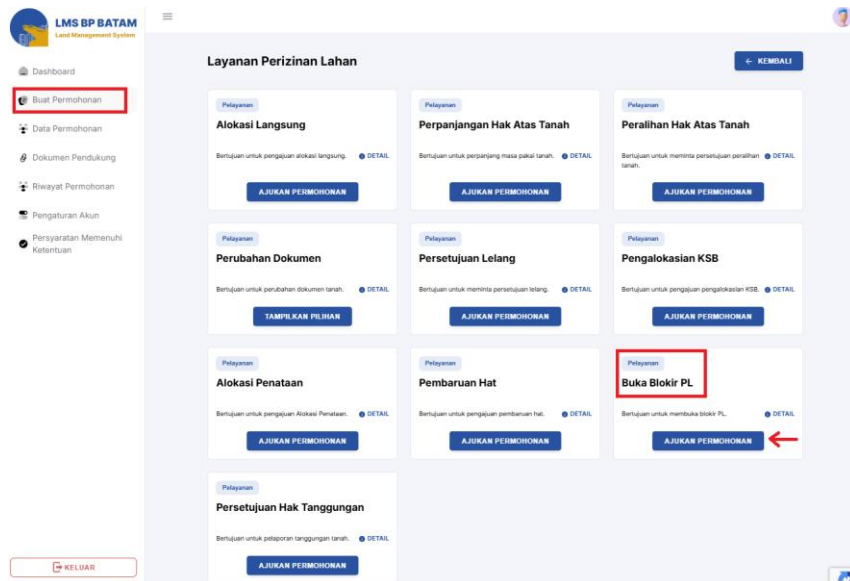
LMS BP BATAM
Land Management System

Dashboard
Buat Permohonan
Data Permohonan
Dokumen Pendukung
Riwayat Permohonan
Pengaturan Akun
Persyaratan Memenuhi Ketentuan

KELUAR

Layanan Perizinan Lahan

← KEMBALI

Pelayanan
Alokasi Langsung
Bertujuan untuk pengajuan alokasi langsung.
DETAIL
AJUKAN PERMOHONAN

Pelayanan
Perpanjangan Hak Atas Tanah
Bertujuan untuk perpanjang masa pakai tanah.
DETAIL
AJUKAN PERMOHONAN

Pelayanan
Peralihan Hak Atas Tanah
Bertujuan untuk meminta persetujuan peralihan tanah.
DETAIL
AJUKAN PERMOHONAN

Pelayanan
Perubahan Dokumen
Bertujuan untuk perubahan dokumen tanah.
DETAIL
TAMPILKAN PILIHAN

Pelayanan
Persetujuan Lelang
Bertujuan untuk meminta persetujuan lelang.
DETAIL
AJUKAN PERMOHONAN

Pelayanan
Pengalokasian KSB
Bertujuan untuk pengajuan pengalokasian KSB.
DETAIL
AJUKAN PERMOHONAN

Pelayanan
Alokasi Penataan
Bertujuan untuk pengajuan Alokasi Penataan.
DETAIL
AJUKAN PERMOHONAN

Pelayanan
Pembaruan Hat
Bertujuan untuk pengajuan pembaruan hat.
DETAIL
AJUKAN PERMOHONAN

Pelayanan
Buka Blokir PL
Bertujuan untuk membuka blokir PL.
DETAIL
AJUKAN PERMOHONAN

Pelayanan
Persetujuan Hak Tanggungan
Bertujuan untuk pelaporan tanggungan tanah.
DETAIL
AJUKAN PERMOHONAN